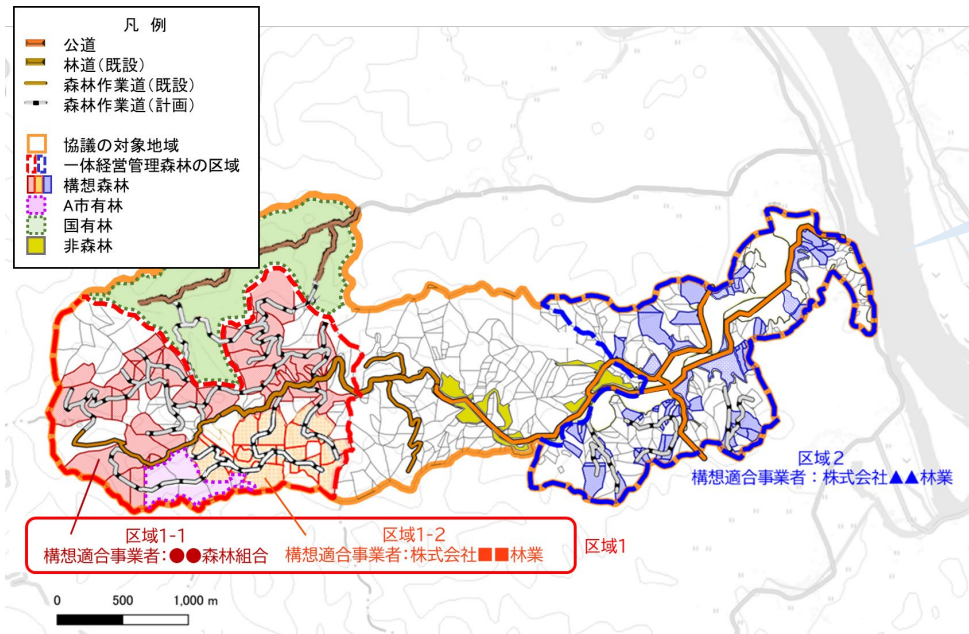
凡　例

公道
林道（既設）
森林作業道（既設）
森林作業道（計画）

協議の対象地域
一体経営管理森林の区域
構想森林
A市有林
国有林
非森林

区域２
構想適合事業者：株式会社▲▲林業

区域1-1
構想適合事業者：●●森林組合

区域1-2
構想適合事業者：株式会社■■林業

区域1

0　500　1,000 m